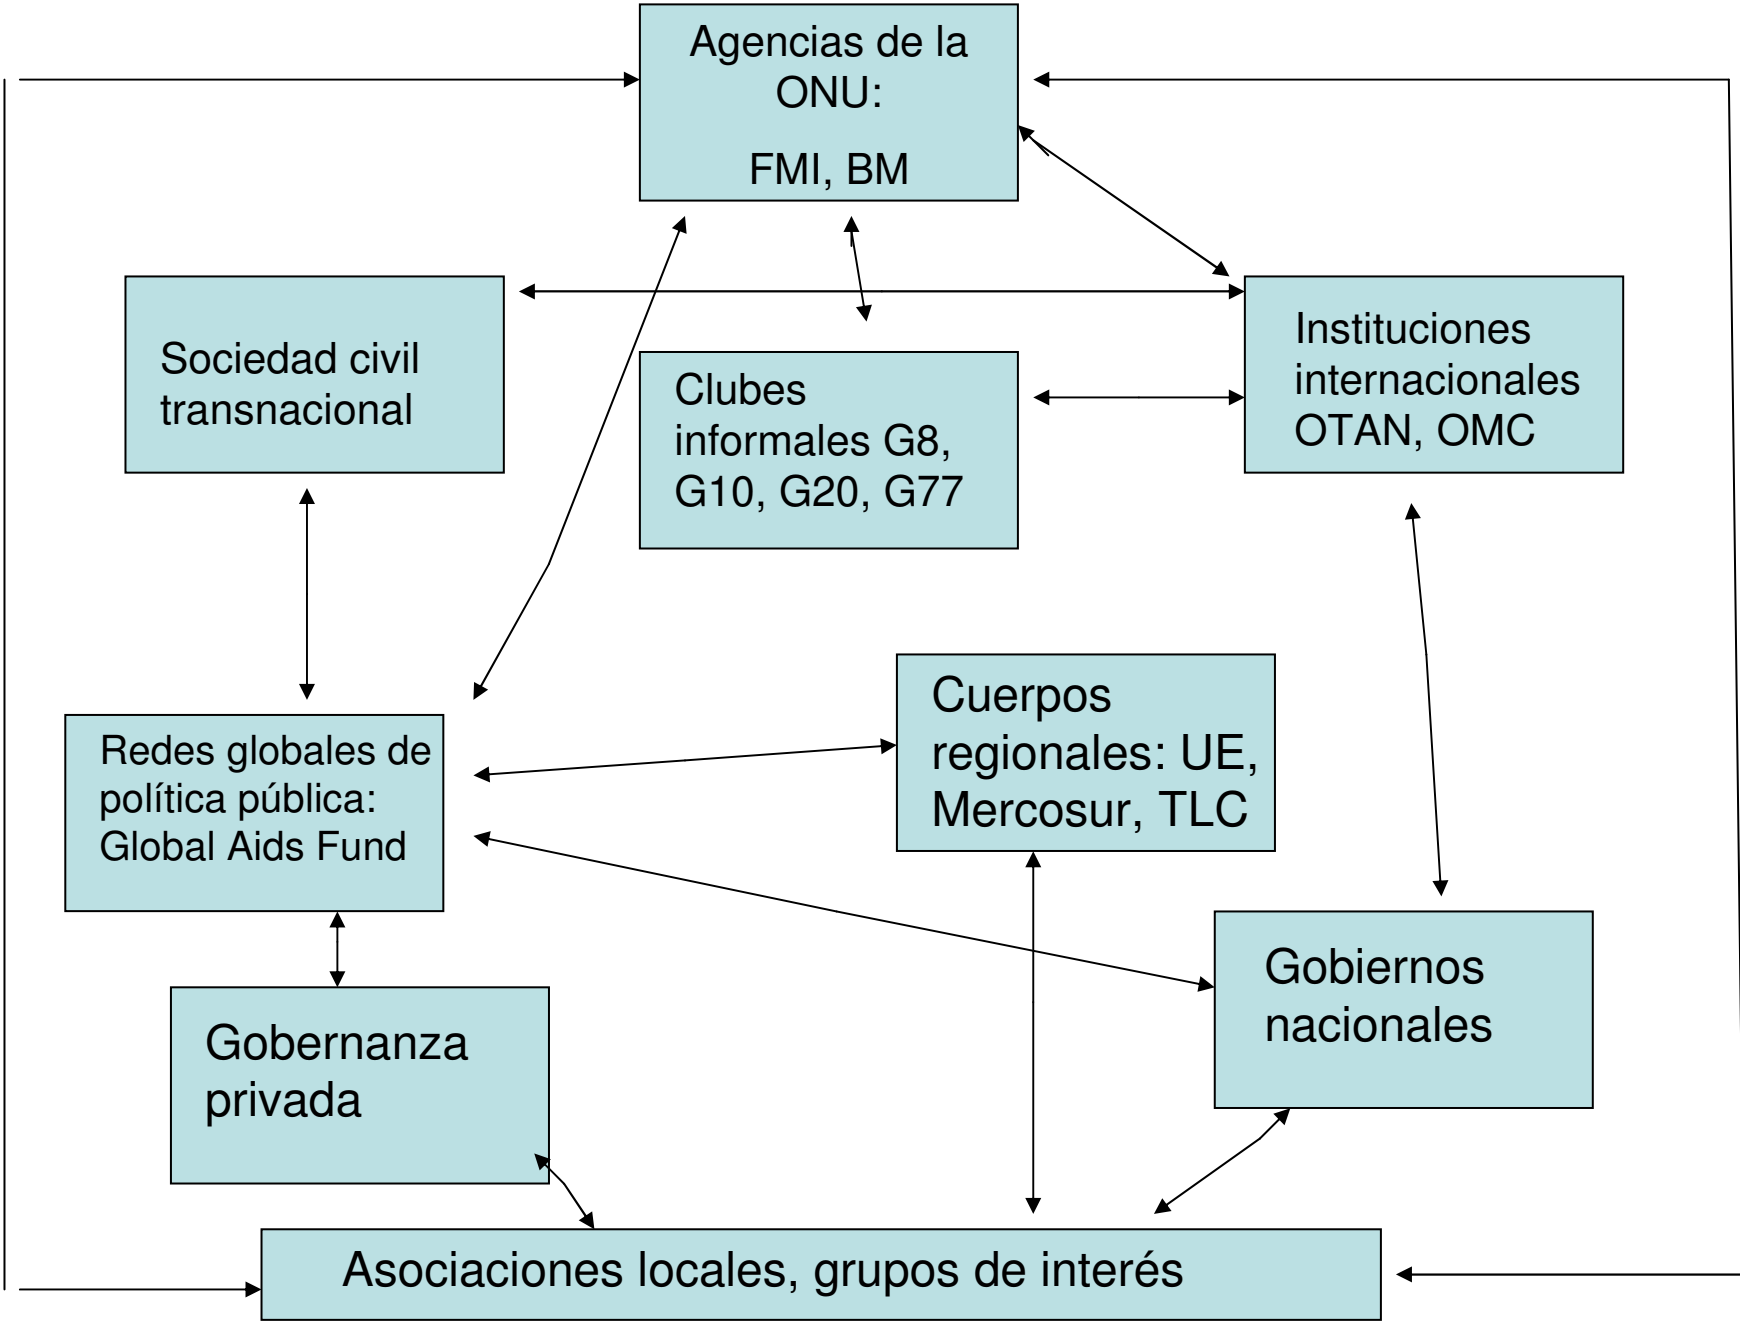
Agencias de la ONU:

FMI, BM

Sociedad civil transnacional

Clubes informales G8, G10, G20, G77

Instituciones internacionales OTAN, OMC

Redes globales de política pública: Global Aids Fund

Cuerpos regionales: UE, Mercosur, TLC

Gobiernos nacionales

Gobernanza privada

Asociaciones locales, grupos de interés